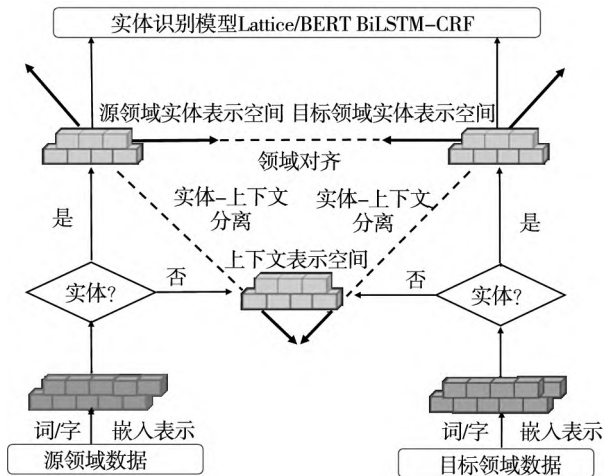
实体识别模型Lattice/BERT BiLSTM-CRF

源领域实体表示空间

目标领域实体表示空间

领域对齐

实体-上下文分离

实体-上下文分离

是

是

上下文表示空间

否

否

实体?

实体?

词/字

嵌入表示

词/字

嵌入表示

源领域数据

目标领域数据